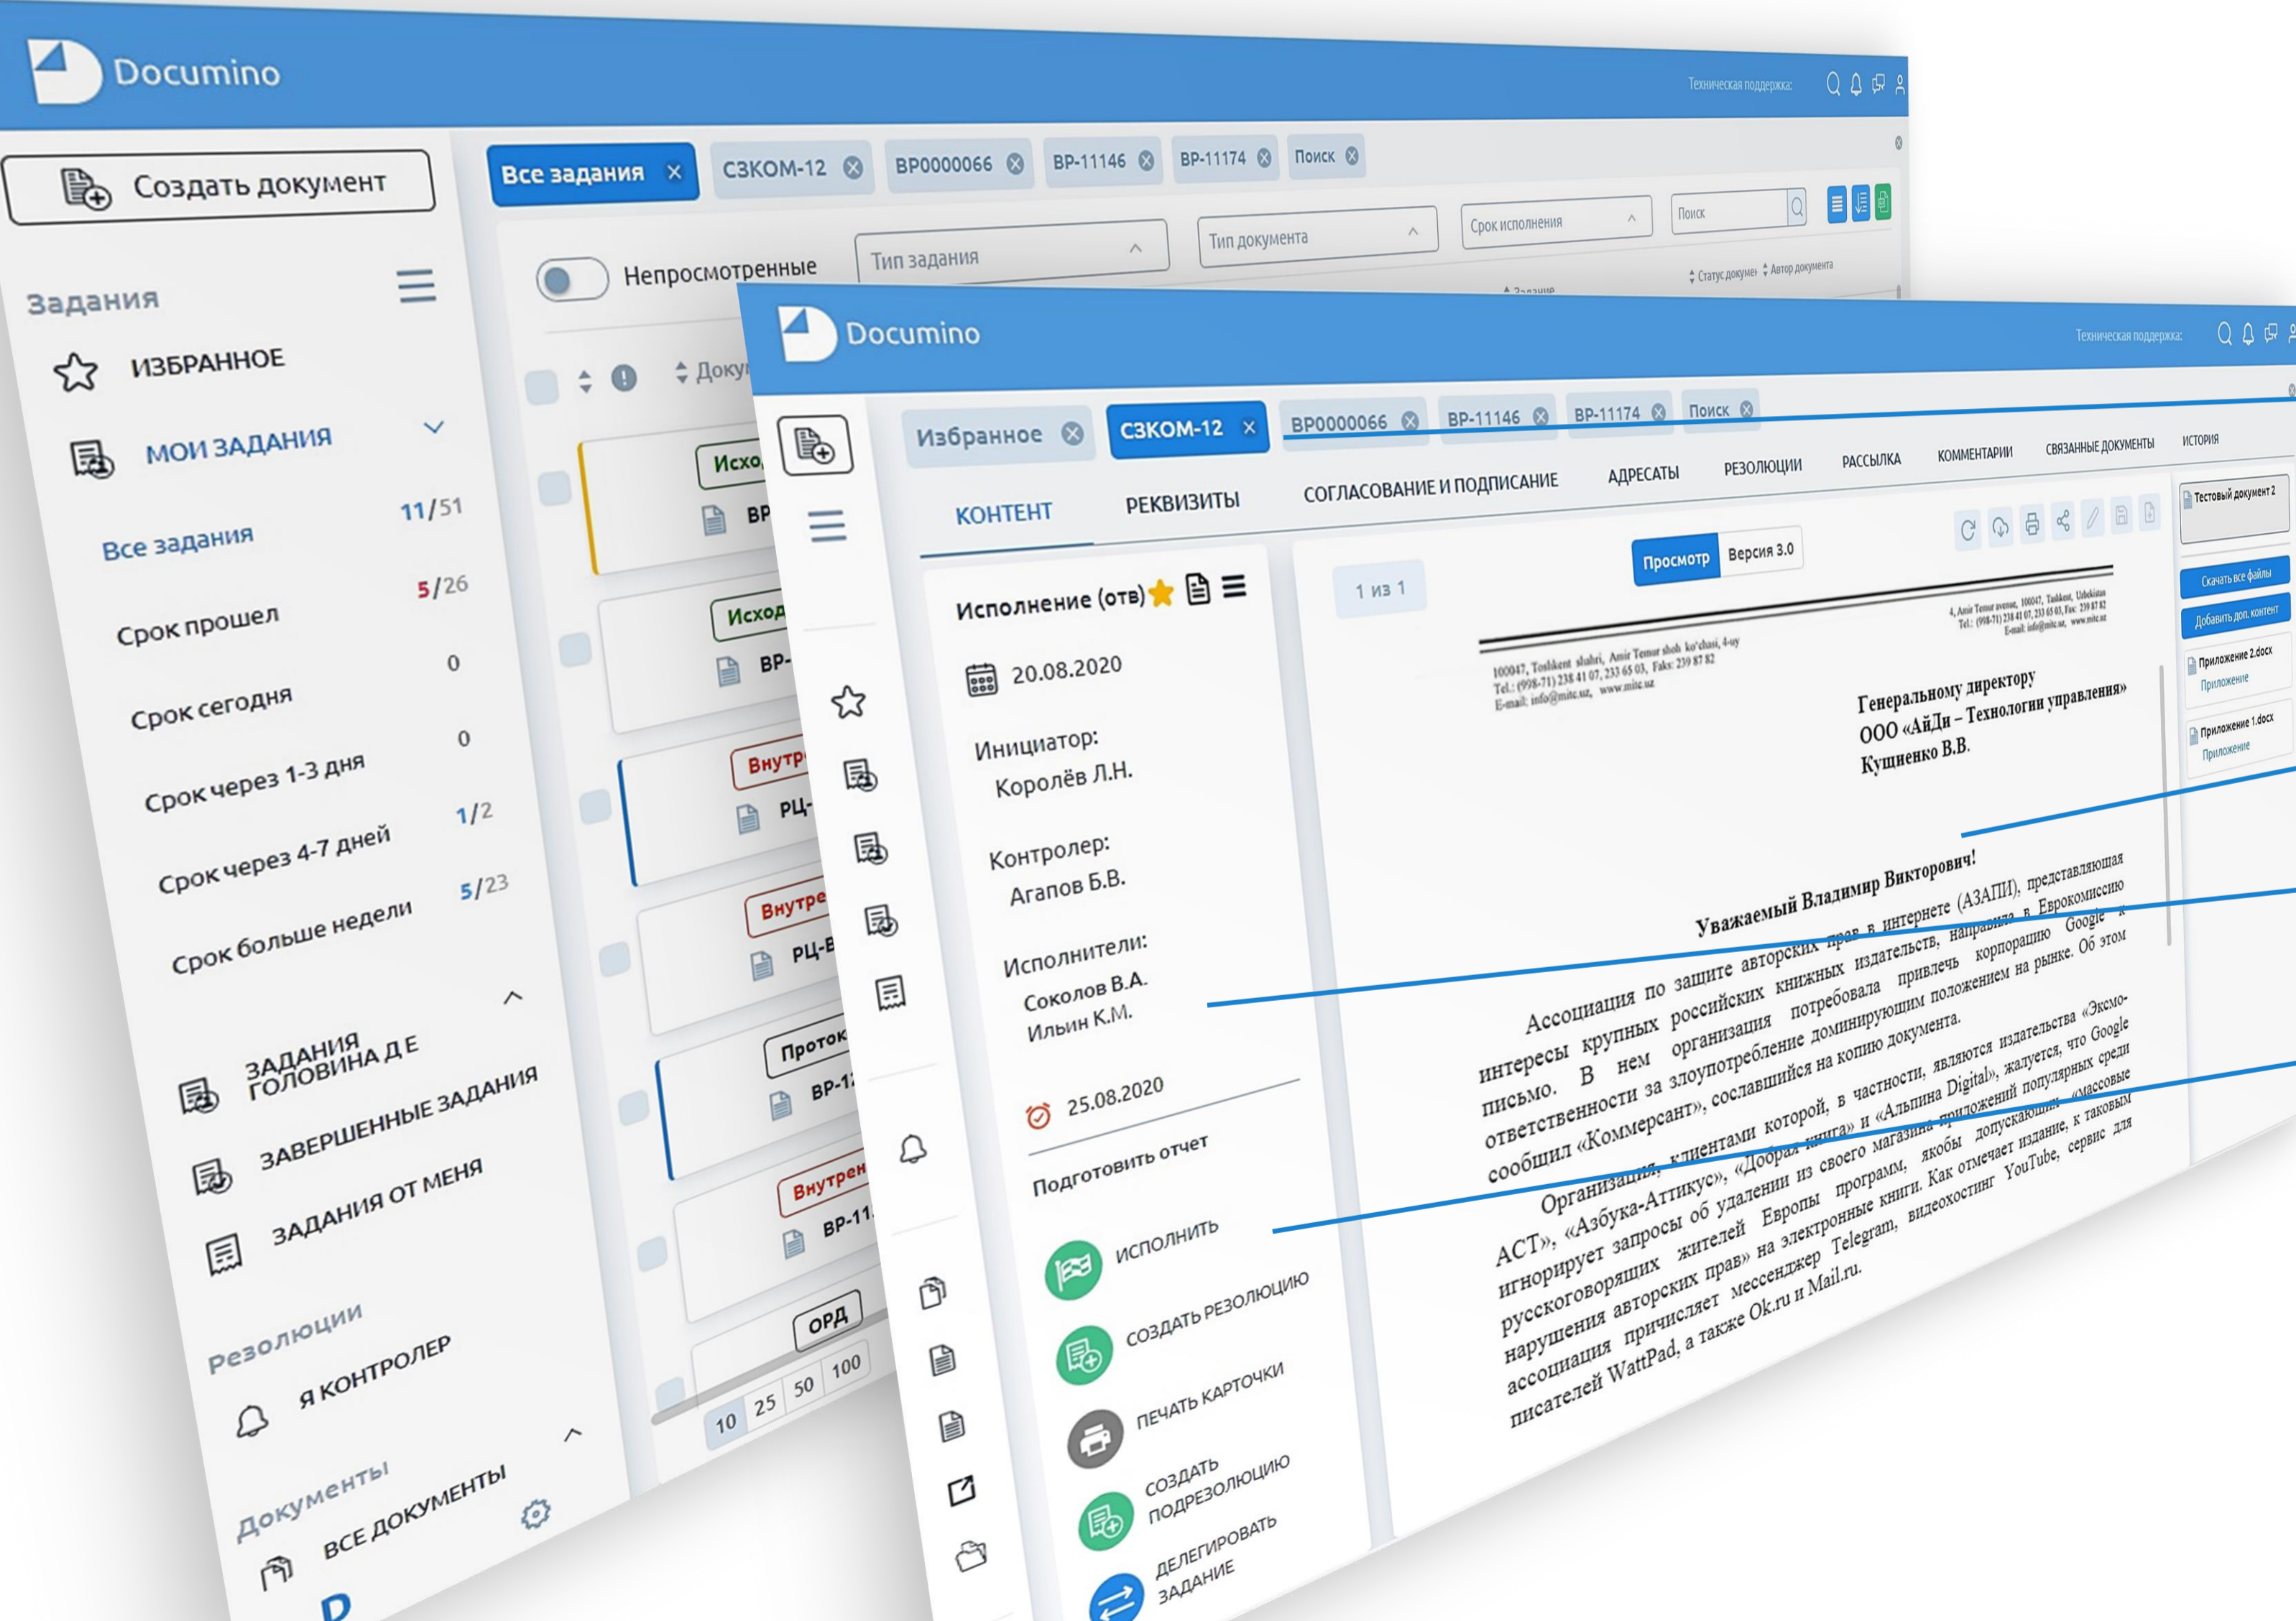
Documino

Техническая поддержка:

Создать документ

Все задания × СЗКОМ-12 ВР0000066 ВР-11146 ВР-11174 Поиск

Непросмотренные

Тип задания

Тип документа

Срок исполнения

Поиск

Статус документа Автор документа

Задания

ИЗБРАННОЕ

МОИ ЗАДАНИЯ

Все задания 11/51

Срок прошел 5/26

Срок сегодня 0

Срок через 1-3 дня 0

Срок через 4-7 дней 1/2

Срок больше недели 5/23

ЗАДАНИЯ ГОЛОВИНА Д Е

ЗАВЕРШЕННЫЕ ЗАДАНИЯ

ЗАДАНИЯ ОТ МЕНЯ

Резолюции

Я КОНТРОЛЕР

Документы

ВСЕ ДОКУМЕНТЫ

Исхо ВР
Исход ВР-
Внутр РЦ-
Внутре РЦ-В
Проток ВР-1
Внутрен ВР-11
ОРД

10 25 50 100

Documino

Техническая поддержка:

Избранное СЗКОМ-12 × ВР0000066 ВР-11146 ВР-11174 Поиск

КОНТЕНТ РЕКВИЗИТЫ СОГЛАСОВАНИЕ И ПОДПИСАНИЕ АДРЕСАТЫ РЕЗОЛЮЦИИ РАССЫЛКА КОММЕНТАРИИ СВЯЗАННЫЕ ДОКУМЕНТЫ ИСТОРИЯ

Исполнение (отв)

20.08.2020

Инициатор:
Королёв Л.Н.

Контролер:
Агапов Б.В.

Исполнители:
Соколов В.А.
Ильин К.М.

25.08.2020

Подготовить отчет

ИСПОЛНИТЬ

СОЗДАТЬ РЕЗОЛЮЦИЮ

ПЕЧАТЬ КАРТОЧКИ

СОЗДАТЬ ПОДРЕЗОЛЮЦИЮ

ДЕЛЕГИРОВАТЬ ЗАДАНИЕ

1 из 1

Просмотр Версия 3.0

100047, Toshkent shahri, Amir Temur shoh ko'chasi, 4-uy
Tel.: (998-71) 238 41 07, 233 65 03, Faks: 239 87 82
E-mail: info@mitc.uz, www.mitc.uz

Генеральному директору
ООО «АйДи – Технологии управления»
Кущненко В.В.

Уважаемый Владимир Викторович!

Ассоциация по защите авторских прав в интернете (АЗАПИ), представляющая интересы крупных российских книжных издательств, направила в Еврокомиссию письмо. В нем организация потребовала привлечь корпорацию Google к ответственности за злоупотребление доминирующим положением на рынке. Об этом сообщил «Коммерсант», сославшийся на копию документа.

Организация, клиентами которой, в частности, являются издательства «Эксмо-АСТ», «Азбука-Аттикус», «Добрая книга» и «Альпина Digital», жалуется, что Google игнорирует запросы об удалении из своего магазина приложений популярных среди русскоговорящих жителей Европы программ, якобы допускающих «массовые нарушения авторских прав» на электронные книги. Как отмечает издание, к таковым ассоциация причисляет мессенджер Telegram, видеохостинг YouTube, сервис для писателей WattPad, а также Ok.ru и Mail.ru.

Тестовый документ 2

Скачать все файлы

Добавить доп. контент

Приложение 2.docx
Приложение

Приложение 1.docx
Приложение